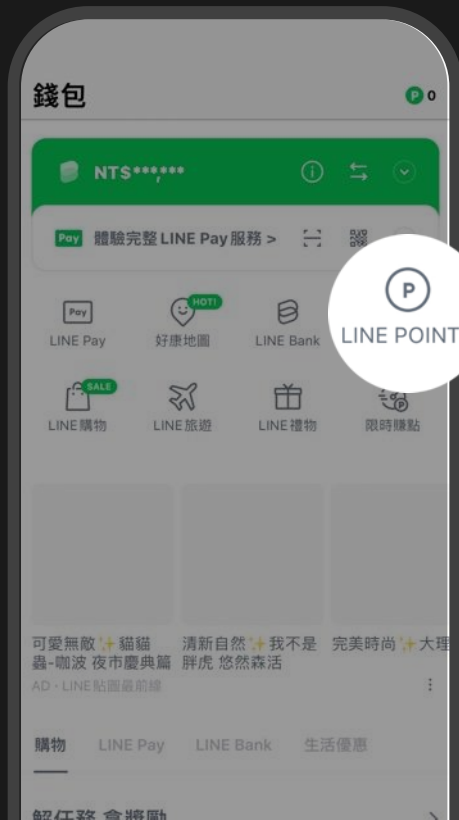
錢包

P 0

NT$***,***

Pay 體驗完整 LINE Pay服務 >

Pay
LINE Pay

HOT!
好康地圖

LINE Bank

P
LINE POINT

SALE
LINE購物

LINE旅遊

LINE禮物

限時賺點

可愛無敵✨貓貓蟲-咖波 夜市慶典篇

清新自然✨我不是胖虎 悠然森活

完美時尚✨大理

AD · LINE貼圖最前線

購物 LINE Pay LINE Bank 生活優惠

解任務 拿獎勵